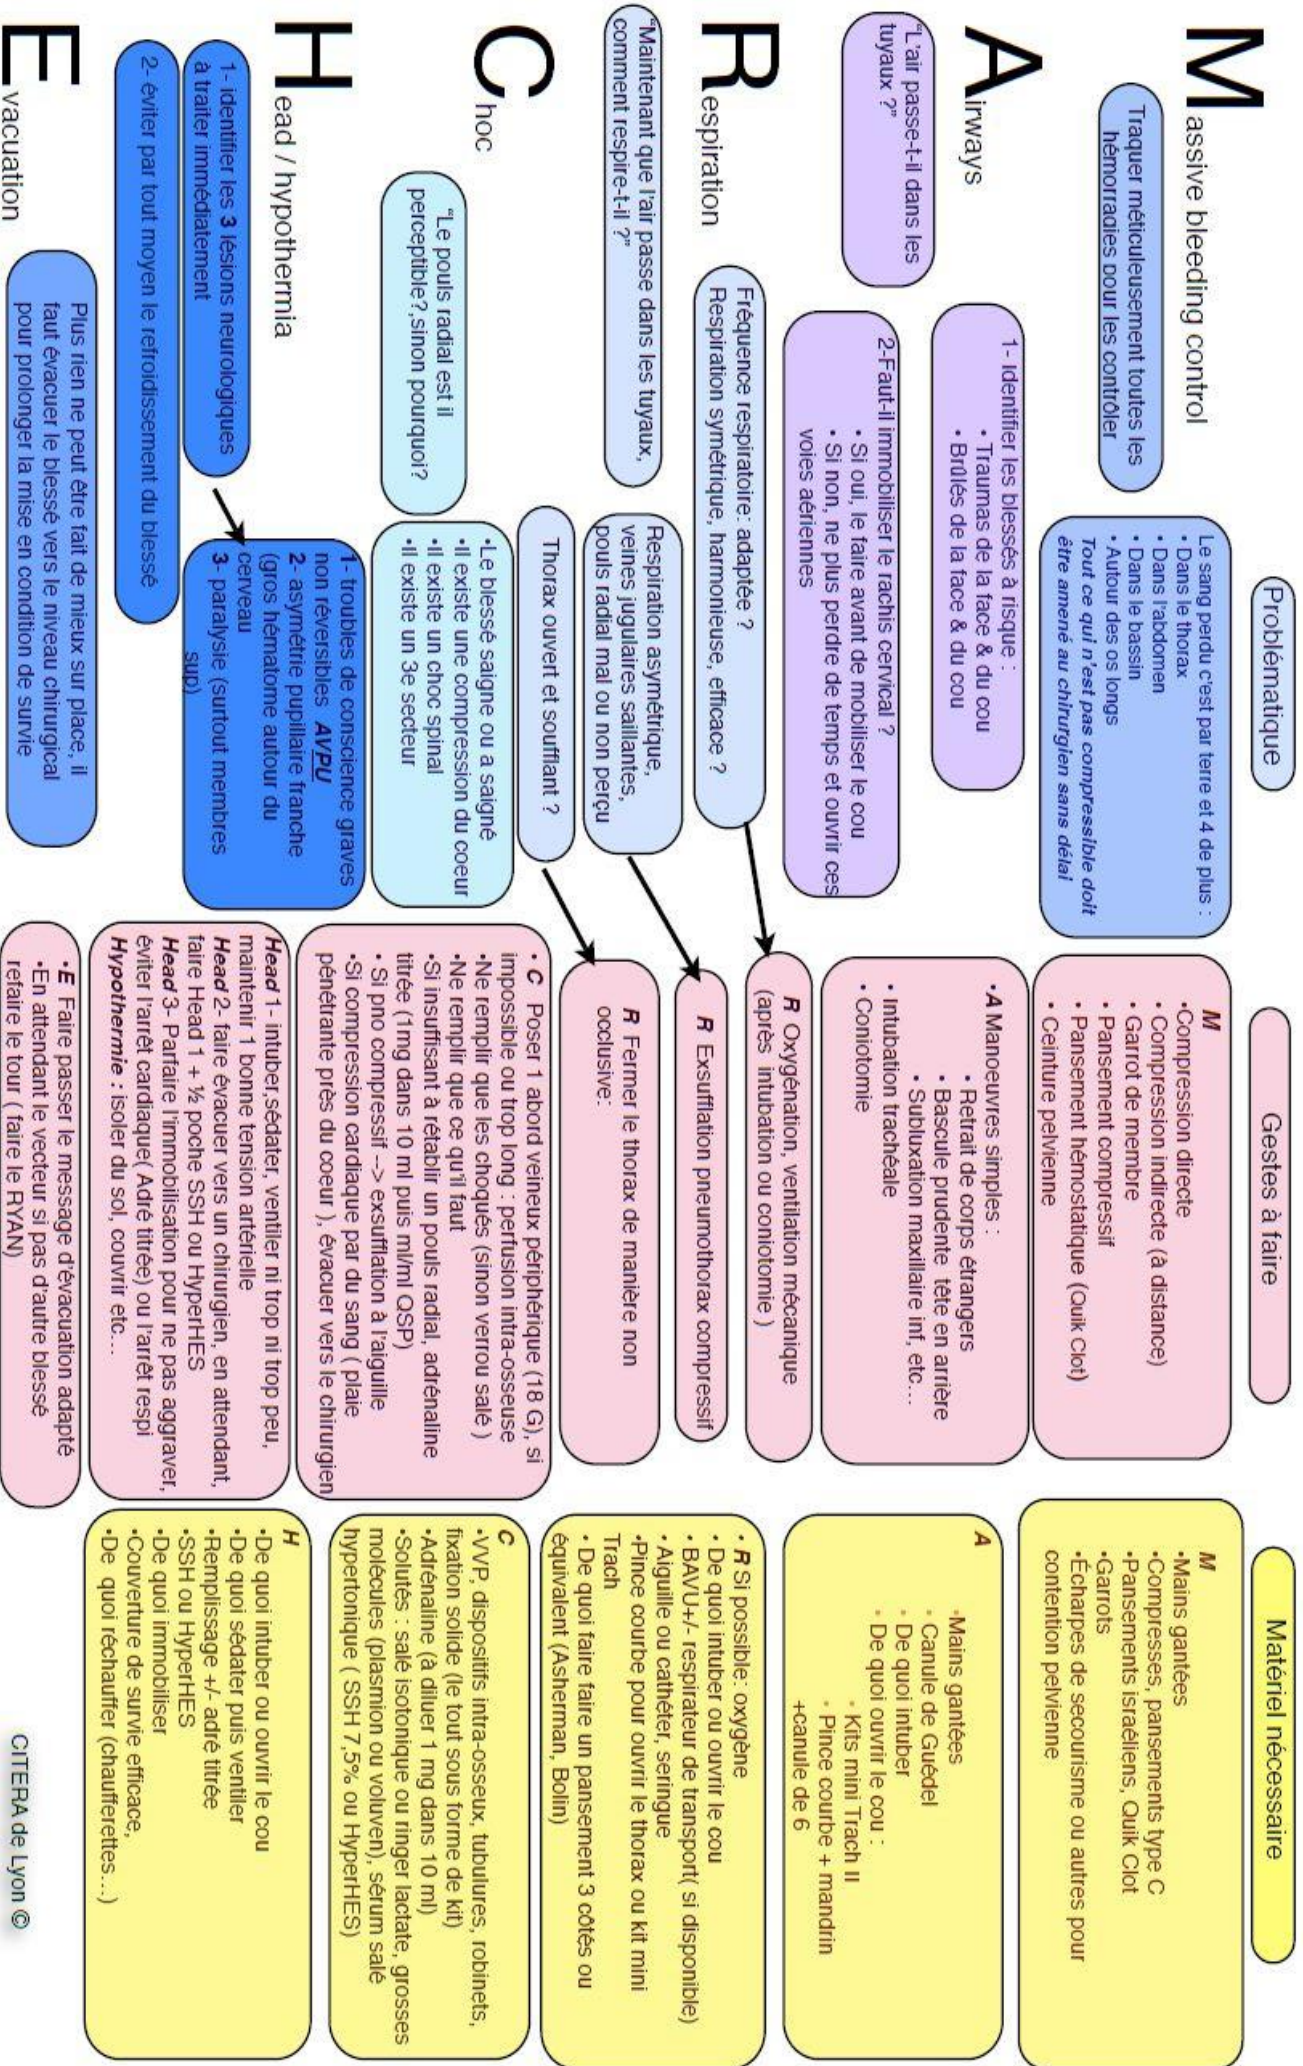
Massive bleeding control

Traquer méticuleusement toutes les hémorragies pour les contrôler

Airways

"L'air passe-t-il dans les tuyaux ?"

1- identifier les blessés à risque :
• Traumas de la face & du cou
• Brûlés de la face & du cou

2-Faut-il immobiliser le rachis cervical ?
• Si oui, le faire avant de mobiliser le cou
• Si non, ne plus perdre de temps et ouvrir ces voies aériennes

Respiration

"Maintenant que l'air passe dans les tuyaux, comment respire-t-il ?"

Fréquence respiratoire: adaptée ?
Respiration symétrique, harmonieuse, efficace ?

Respiration asymétrique, veines jugulaires saillantes, pouls radial mal ou non perçu

Thorax ouvert et soufflant ?

Choc

"Le pouls radial est il perceptible?,sinon pourquoi?

•Le blessé saigne ou a saigné
•Il existe une compression du coeur
•Il existe un choc spinal
•Il existe un 3e secteur

Head / hypothermia

1- identifier les 3 lésions neurologiques à traiter immédiatement

1- troubles de conscience graves non réversibles AVPU
2- asymétrie pupillaire franche (gros hématome autour du cerveau
3- paralysie (surtout membres sup)

2- éviter par tout moyen le refroidissement du blessé

Evacuation

Plus rien ne peut être fait de mieux sur place, il faut évacuer le blessé vers le niveau chirurgical pour prolonger la mise en condition de survie

Problématique

Le sang perdu c'est par terre et 4 de plus :
• Dans le thorax
• Dans l'abdomen
• Dans le bassin
• Autour des os longs
Tout ce qui n'est pas compressible doit être amené au chirurgien sans délai

Gestes à faire

M
•Compression directe
• Compression indirecte (à distance)
• Garrot de membre
• Pansement compressif
• Pansement hémostatique (Quik Clot)
• Ceinture pelvienne

•A Manoeuvres simples :
• Retrait de corps étrangers
• Bascule prudente tête en arrière
• Subluxation maxillaire inf, etc…
• Intubation trachéale
• Coniotomie

R Oxygénation, ventilation mécanique (après intubation ou coniotomie )

R Exsufflation pneumothorax compressif

R Fermer le thorax de manière non occlusive:

• C Poser 1 abord veineux périphérique (18 G), si impossible ou trop long : perfusion intra-osseuse
•Ne remplir que les choqués (sinon verrou salé )
•Ne remplir que ce qu'il faut
•Si insuffisant à rétablir un pouls radial, adrénaline titrée (1mg dans 10 ml puis ml/ml QSP)
• Si pno compressif --> exsufflation à l'aiguille
•Si compression cardiaque par du sang ( plaie pénétrante près du coeur ), évacuer vers le chirurgien

Head 1- intuber,sédater, ventiler ni trop ni trop peu, maintenir 1 bonne tension artérielle
Head 2- faire évacuer vers un chirurgien, en attendant, faire Head 1 + ½ poche SSH ou HyperHES
Head 3- Parfaire l'immobilisation pour ne pas aggraver, éviter l'arrêt cardiaque( Adré titrée) ou l'arrêt respi
Hypothermie : isoler du sol, couvrir etc…

•E Faire passer le message d'évacuation adapté
•En attendant le vecteur si pas d'autre blessé refaire le tour ( faire le RYAN)

Matériel nécessaire

M
•Mains gantées
•Compresses, pansements type C
•Pansements israéliens, Quik Clot
•Garrots
•Écharpes de secourisme ou autres pour contention pelvienne

A
•Mains gantées
• Canule de Guédel
• De quoi intuber
• De quoi ouvrir le cou :
• Kits mini Trach II
• Pince courbe + mandrin +canule de 6

• R Si possible: oxygène
• De quoi intuber ou ouvrir le cou
• BAVU+/- respirateur de transport( si disponible)
• Aiguille ou cathéter, seringue
•Pince courbe pour ouvrir le thorax ou kit mini Trach
• De quoi faire faire un pansement 3 côtés ou équivalent (Asherman, Bolin)

C
•VVP, dispositifs intra-osseux, tubulures, robinets, fixation solide (le tout sous forme de kit)
•Adrénaline (à diluer 1 mg dans 10 ml)
•Solutés : salé isotonique ou ringer lactate, grosses molécules (plasmion ou voluven), sérum salé hypertonique ( SSH 7,5% ou HyperHES)

H
•De quoi intuber ou ouvrir le cou
•De quoi sédater puis ventiler
•Remplissage +/- adré titrée
•SSH ou HyperHES
•De quoi immobiliser
•Couverture de survie efficace,
•De quoi réchauffer (chaufferettes…)

CITERA de Lyon ©